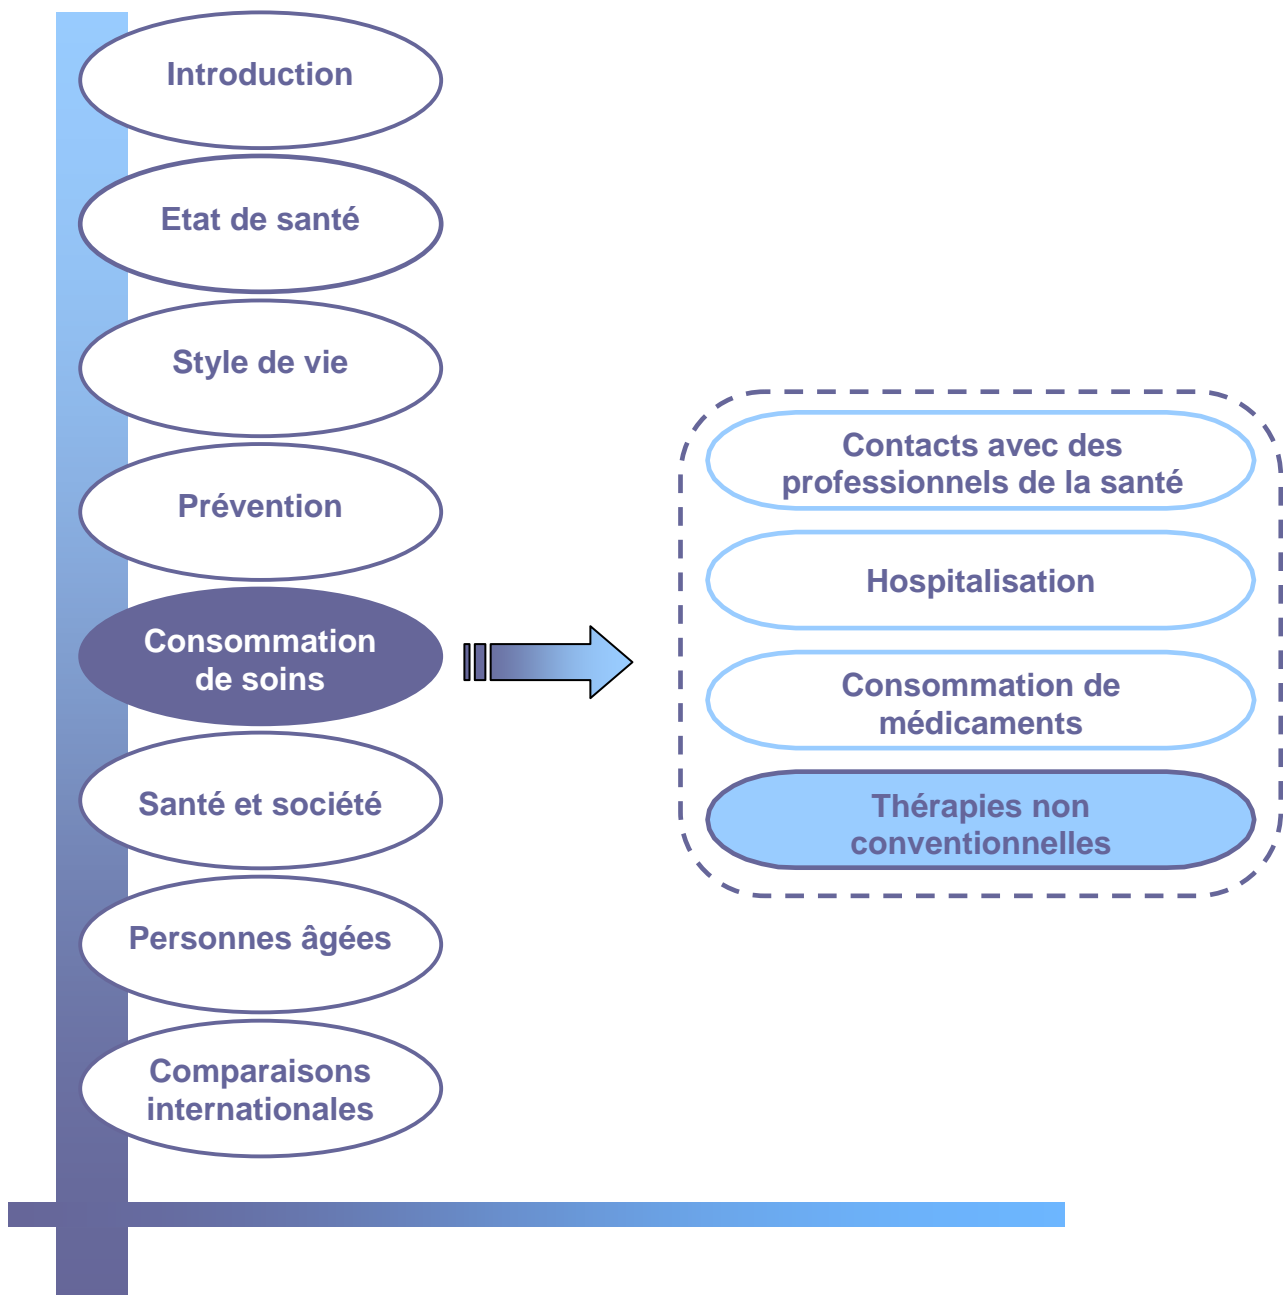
Introduction

Etat de santé

Style de vie

Prévention

Consommation de soins

Santé et société

Personnes âgées

Comparaisons internationales

Contacts avec des professionnels de la santé

Hospitalisation

Consommation de médicaments

Thérapies non conventionnelles